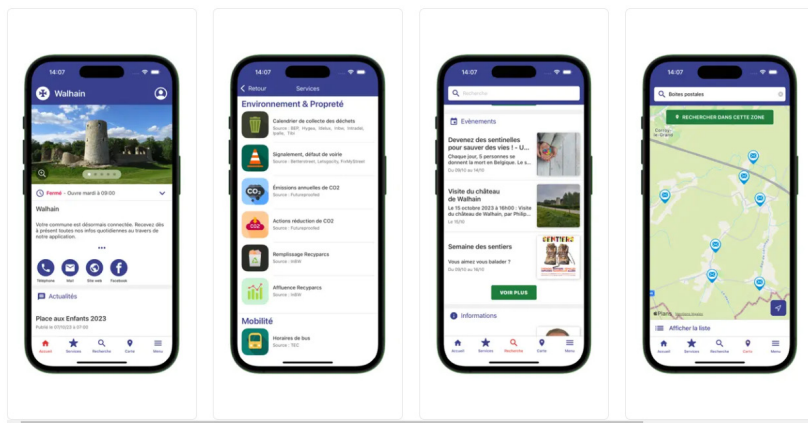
14:07

Walhain

Fermé · Ouvre mardi à 09:00

Walhain

Votre commune est désormais connectée. Recevez dès à présent toutes nos infos quotidiennes au travers de notre application.

Téléphone Mail Site web Facebook

Actualités

Place aux Enfants 2023

Publié le 07/10/23 à 12:00

Accueil Services Recherche Carte Menu

14:07

Retour Services

Environnement & Propreté

Calendrier de collecte des déchets
Source : BEP, Hygea, Idelux, Inbw, Intradel, Ipalle, TXX

Signalement, défaut de voirie
Source : Betterstreet, Lemigo, FixMyStreet

Émissions annuelles de CO2
Source : Futureproofed

Actions réduction de CO2
Source : Futureproofed

Remplissage Recyparcs
Source : InBW

Affluence Recyparcs
Source : InBW

Mobilité

Horaires de bus
Source : TEC

Accueil Services Recherche Carte Menu

14:07

Recherche

Événements

Devenez des sentinelles pour sauver des vies ! - U...
Chaque jour, 5 personnes se donnent la mort en Belgique. Le ses...
Du 09/10 au 18/10

Visite du château de Walhain
Le 15 octobre 2023 à 16h00 : Visite du château de Walhain, par Philip...
Le 15/10

Semaine des sentiers
Vous aimez vous balader ?
Du 07/10 au 15/10

VOIR PLUS

Informations

Accueil Services Recherche Carte Menu

14:07

Boites postales

RECHERCHER DANS CETTE ZONE

Plans

Afficher la liste

Accueil Services Recherche Carte Menu